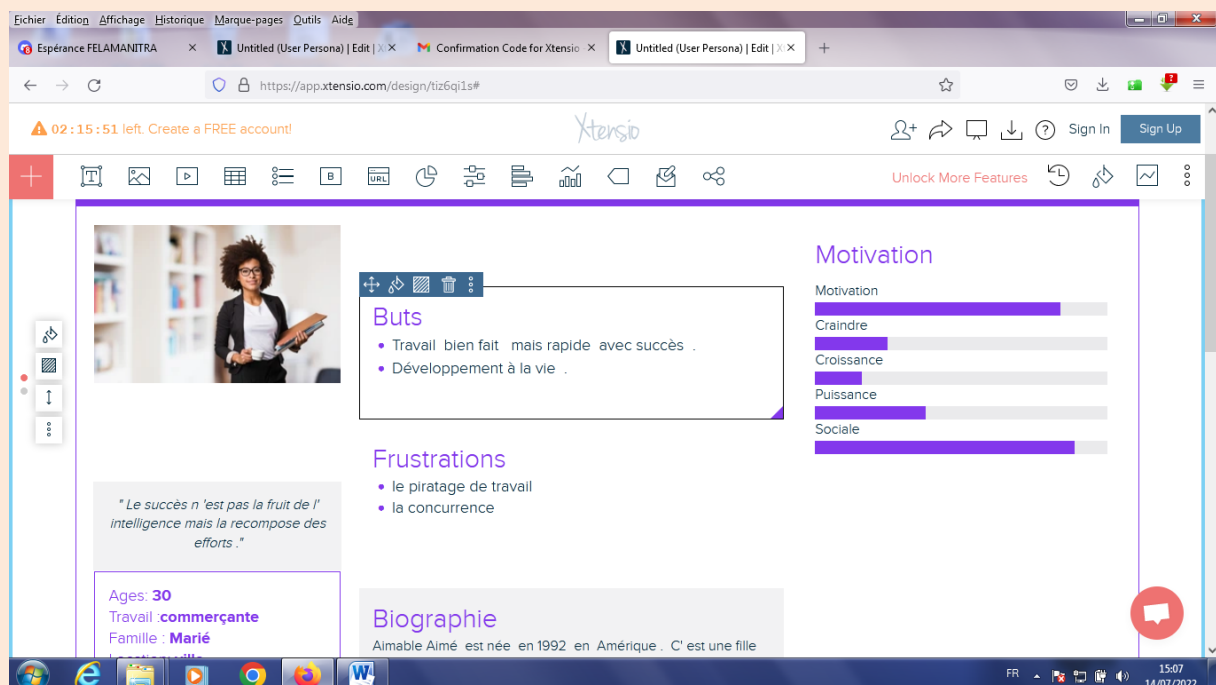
Fichier Édition Affichage Historique Marque-pages Outils Aide

Espérance FELAMANITRA
Untitled (User Persona) | Edit | X
Confirmation Code for Xtensio
Untitled (User Persona) | Edit | X

https://app.xtensio.com/design/tiz6qi1s#

02 : 15 : 51 left. Create a FREE account!

Xtensio

Sign In
Sign Up

Unlock More Features

Motivation
Motivation
Craindre
Croissance
Puissance
Sociale

Buts
• Travail bien fait mais rapide avec succès .
• Développement à la vie .

Frustrations
• le piratage de travail
• la concurrence

" Le succès n 'est pas le fruit de l' intelligence mais la recompose des efforts ."

Ages: 30
Travail :commerçante
Famille : Marié
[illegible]

Biographie
Aimable Aimé est née en 1992 en Amérique . C' est une fille

FR
15:07
14/07/2022